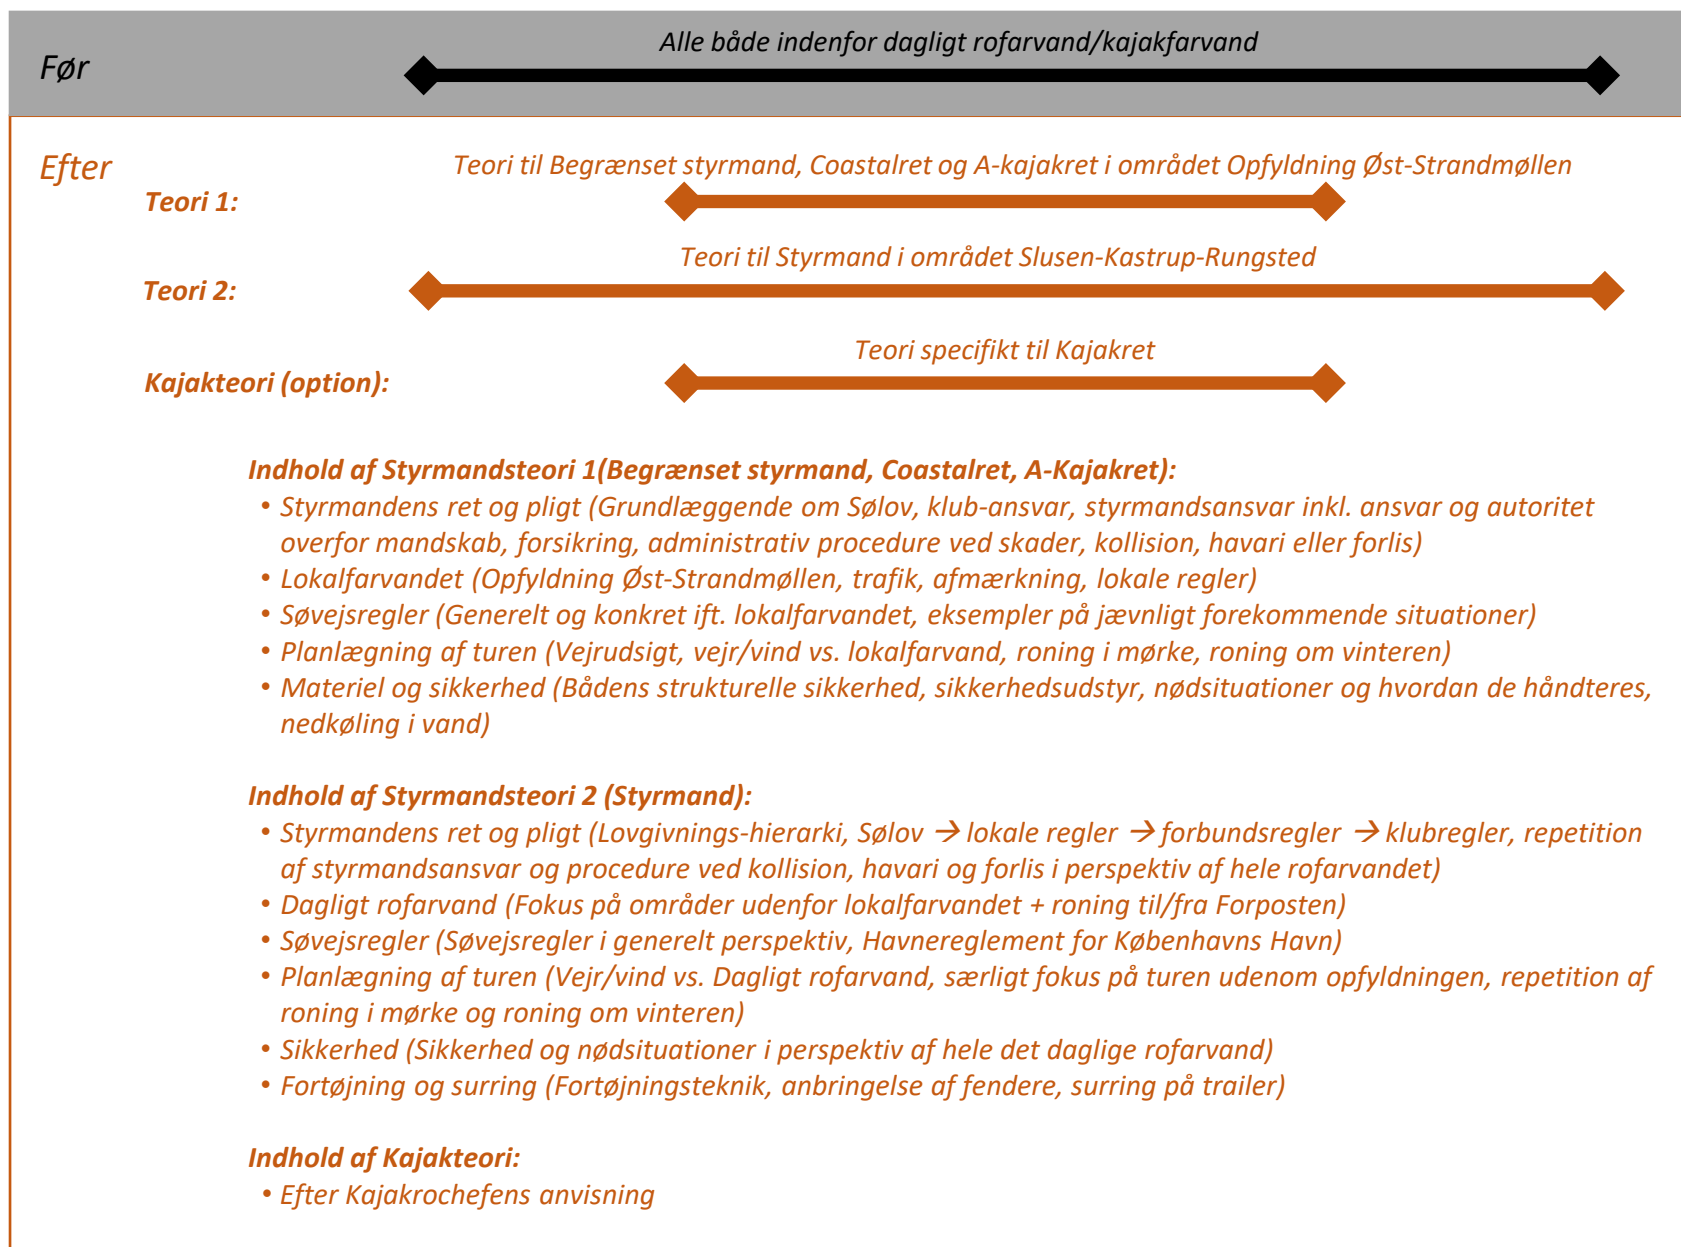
Før

Alle både indenfor dagligt rofarvand/kajakfarvand

Efter

Teori 1:

Teori til Begrænset styrmand, Coastalret og A-kajakret i området Opfyldning Øst-Strandmøllen

Teori 2:

Teori til Styrmand i området Slusen-Kastrup-Rungsted

Kajakteori (option):

Teori specifikt til Kajakret

Indhold af Styrmandsteori 1(Begrænset styrmand, Coastalret, A-Kajakret):

• Styrmandens ret og pligt (Grundlæggende om Sølov, klub-ansvar, styrmandsansvar inkl. ansvar og autoritet overfor mandskab, forsikring, administrativ procedure ved skader, kollision, havari eller forlis)
• Lokalfarvandet (Opfyldning Øst-Strandmøllen, trafik, afmærkning, lokale regler)
• Søvejsregler (Generelt og konkret ift. lokalfarvandet, eksempler på jævnligt forekommende situationer)
• Planlægning af turen (Vejrudsigt, vejr/vind vs. lokalfarvand, roning i mørke, roning om vinteren)
• Materiel og sikkerhed (Bådens strukturelle sikkerhed, sikkerhedsudstyr, nødsituationer og hvordan de håndteres, nedkøling i vand)

Indhold af Styrmandsteori 2 (Styrmand):

• Styrmandens ret og pligt (Lovgivnings-hierarki, Sølov → lokale regler → forbundsregler → klubregler, repetition af styrmandsansvar og procedure ved kollision, havari og forlis i perspektiv af hele rofarvandet)
• Dagligt rofarvand (Fokus på områder udenfor lokalfarvandet + roning til/fra Forposten)
• Søvejsregler (Søvejsregler i generelt perspektiv, Havnereglement for Københavns Havn)
• Planlægning af turen (Vejr/vind vs. Dagligt rofarvand, særligt fokus på turen udenom opfyldningen, repetition af roning i mørke og roning om vinteren)
• Sikkerhed (Sikkerhed og nødsituationer i perspektiv af hele det daglige rofarvand)
• Fortøjning og surring (Fortøjningsteknik, anbringelse af fendere, surring på trailer)

Indhold af Kajakteori:

• Efter Kajakrochefens anvisning